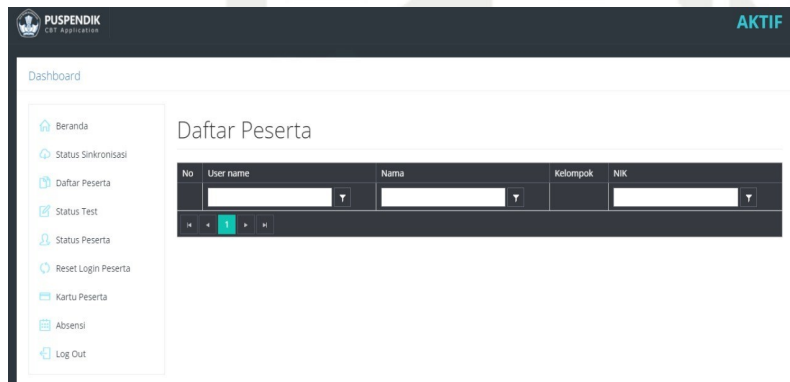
PUSPENDIK
CBT Application

AKTIF

Dashboard

Beranda
Status Sinkronisasi
Daftar Peserta
Status Test
Status Peserta
Reset Login Peserta
Kartu Peserta
Absensi
Log Out

Daftar Peserta

| No | User name | Nama | Kelompok | NIK |
|---|---|---|---|---|
| | | | | |

1